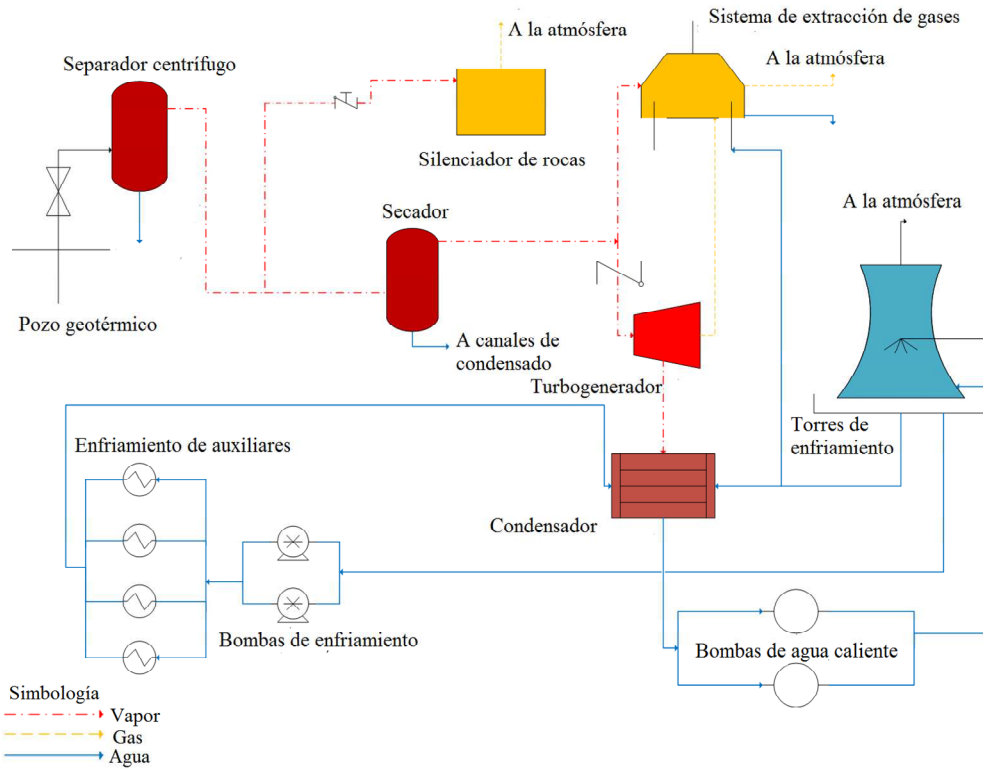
A la atmósfera

Sistema de extracción de gases

A la atmósfera

Separador centrífugo

Silenciador de rocas

Secador

A la atmósfera

Pozo geotérmico

A canales de condensado

Turbogenerador

Torres de enfriamiento

Enfriamiento de auxiliares

Condensador

Bombas de enfriamiento

Bombas de agua caliente

Simbología
Vapor
Gas
Agua